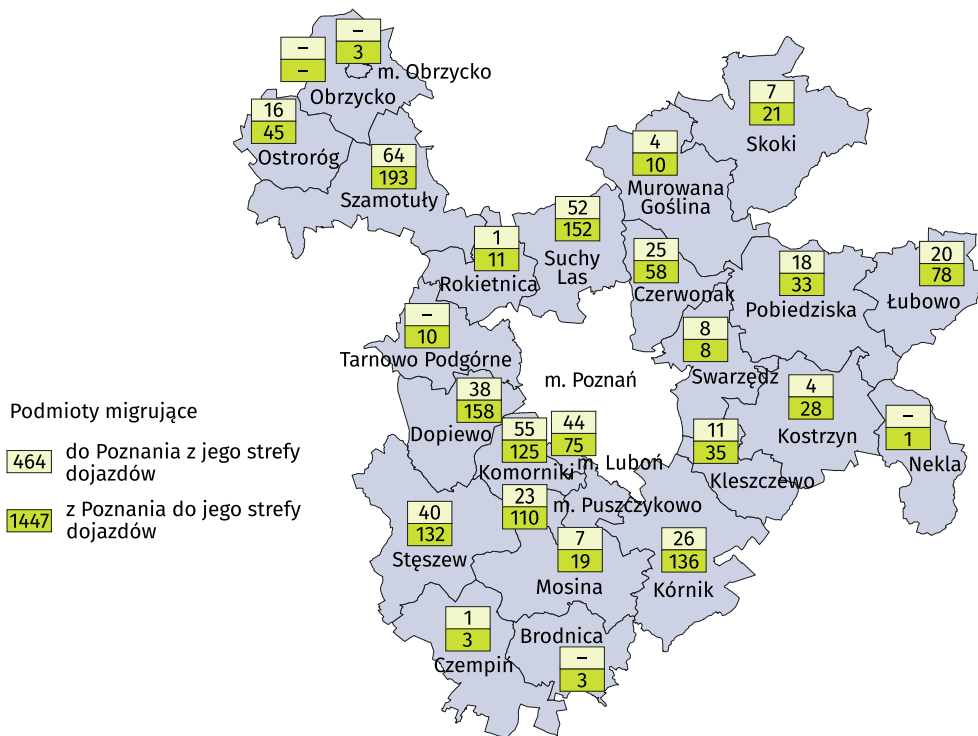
–
–
–
3
m. Obrzycko
Obrzycko
16
45
Ostroróg
64
193
Szamotuły
7
21
Skoki
4
10
Murowana Goślina
52
152
Suchy Las
1
11
Rokietnica
25
58
Czerwonak
18
33
Pobiedziska
20
78
Łubowo
–
10
Tarnowo Podgórne
8
8
Swarzędz
m. Poznań
38
158
Dopiewo
4
28
Kostrzyn
–
1
Nekla
55
125
Komorniki
44
75
m. Luboń
11
35
Kleszczewo
23
110
m. Puszczykowo
40
132
Stęszew
7
19
Mosina
26
136
Kórnik
1
3
Czempiń
Brodnica
–
3

Podmioty migrujące
464 do Poznania z jego strefy dojazdów
1447 z Poznania do jego strefy dojazdów